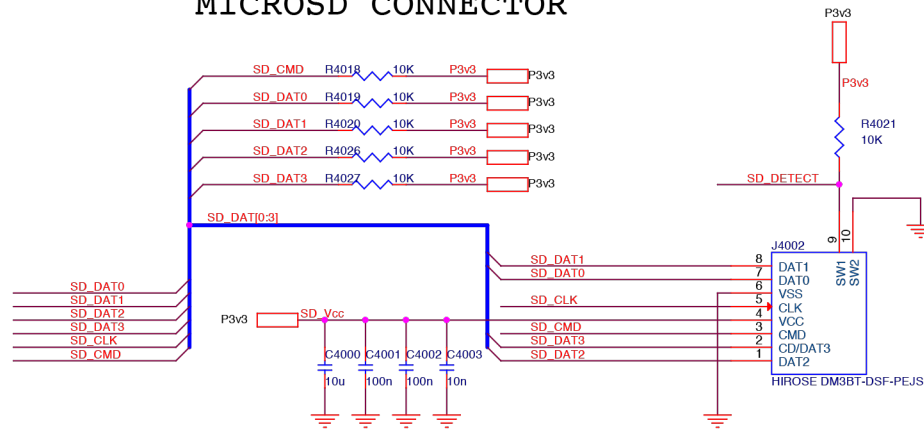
MICROSD CONNECTOR

P3v3

SD_CMD R4018 10K P3v3 P3v3
SD_DAT0 R4019 10K P3v3 P3v3
SD_DAT1 R4020 10K P3v3 P3v3
SD_DAT2 R4026 10K P3v3 P3v3
SD_DAT3 R4027 10K P3v3 P3v3

P3v3
R4021
10K

SD_DETECT

SD_DAT[0:3]

J4002
9 10
SW1 SW2

SD_DAT1 8 DAT1
SD_DAT0 7 DAT0
6 VSS
SD_CLK 5 CLK
4 VCC
SD_CMD 3 CMD
SD_DAT3 2 CD/DAT3
SD_DAT2 1 DAT2

HIROSE DM3BT-DSF-PEJS

SD_DAT0
SD_DAT1
SD_DAT2
SD_DAT3
SD_CLK
SD_CMD

P3v3
SD_Vcc

C4000 C4001 C4002 C4003
10u 100n 100n 10n